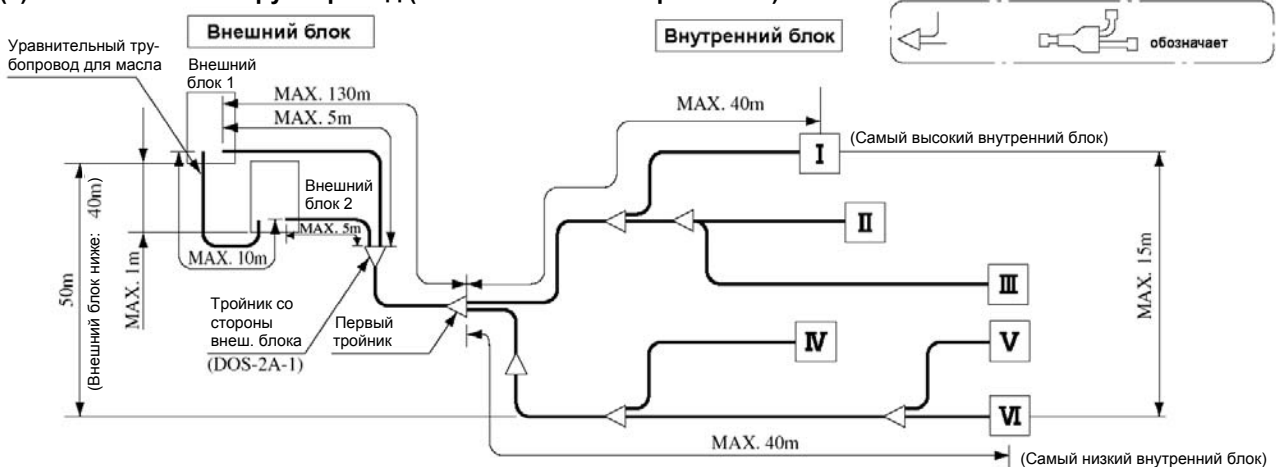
Внешний блок

Внутренний блок

обозначает

Уравнительный трубопровод для масла

Внешний блок 1

MAX. 130m

MAX. 5m

MAX. 40m

(Самый высокий внутренний блок)

Внешний блок 2

MAX. 5m

MAX. 10m

50m

(Внешний блок ниже: 40m)

MAX. 1m

Тройник со стороны внеш. блока

(DOS-2A-1)

Первый тройник

I

II

III

IV

V

VI

MAX. 15m

MAX. 40m

(Самый низкий внутренний блок)